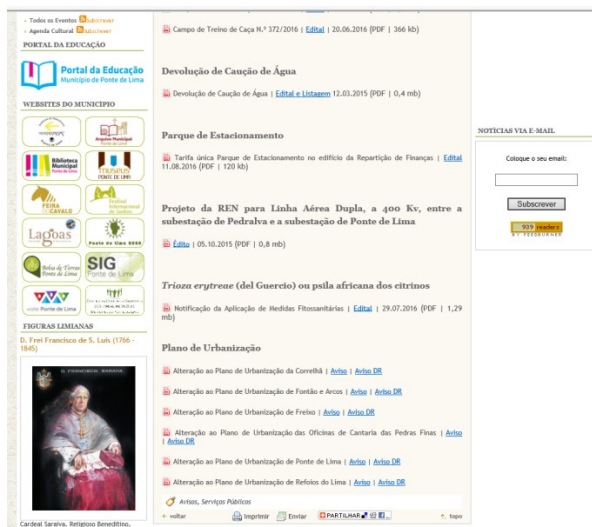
› Todos os Eventos Subscrever
› Agenda Cultural Subscrever

PORTAL DA EDUCAÇÃO

Portal da Educação
Município de Ponte de Lima

WEBSITES DO MUNICÍPIO

Arquivo Municipal
Biblioteca Municipal Ponte de Lima
Teatro Diogo Bernardes
FEIRA DO CAVALO
Festival Internacional de Jardins
Lagoas
Ponte de Lima 0000
Bolsa de Terras Ponte de Lima
SIG Ponte de Lima
www Ponte de Lima

FIGURAS LIMIANAS

D. Frei Francisco de S. Luís (1766 - 1845)

D. FRANCISCO SARAIVA

Cardeal Saraiva. Religioso Beneditino,

Campo de Treino de Caça N.º 372/2016 | Edital | 20.06.2016 [PDF | 366 kb]

Devolução de Caução de Água

Devolução de Caução de Água | Edital e Listagem 12.03.2015 [PDF | 0,4 mb]

Parque de Estacionamento

Tarifa única Parque de Estacionamento no edifício da Repartição de Finanças | Edital 11.08.2016 [PDF | 120 kb]

Projeto da REN para Linha Aérea Dupla, a 400 Kv, entre a subestação de Pedralva e a subestação de Ponte de Lima

Édito | 05.10.2015 [PDF | 0,8 mb]

*Trioza erytreae* (del Guercio) ou psila africana dos citrinos

Notificação da Aplicação de Medidas Fitossanitárias | Edital | 29.07.2016 [PDF | 1,29 mb]

Plano de Urbanização

Alteração ao Plano de Urbanização da Correlhã | Aviso | Aviso DR

Alteração ao Plano de Urbanização de Fontão e Arcos | Aviso | Aviso DR

Alteração ao Plano de Urbanização de Freixo | Aviso | Aviso DR

Alteração ao Plano de Urbanização das Oficinas de Cantaria das Pedras Finas | Aviso | Aviso DR

Alteração ao Plano de Urbanização de Ponte de Lima | Aviso | Aviso DR

Alteração ao Plano de Urbanização de Refoios do Lima | Aviso | Aviso DR

Avisos, Serviços Públicos

« voltar Imprimir Enviar PARTILHAR topo

NOTÍCIAS VIA E-MAIL

Coloque o seu email:

Subscrever

939 readers BY FEEDBURNER